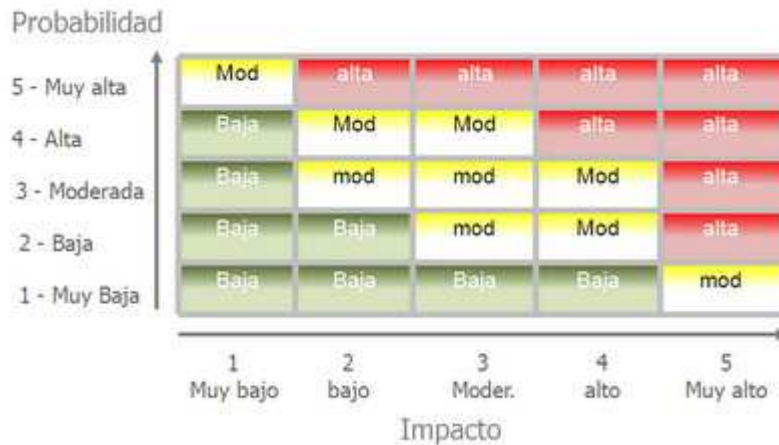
Probabilidad

| | | | | | |
|---|---|---|---|---|---|
| 5 - Muy alta | Mod | alta | alta | alta | alta |
| 4 - Alta | Baja | Mod | Mod | alta | alta |
| 3 - Moderada | Baja | mod | mod | Mod | alta |
| 2 - Baja | Baja | Baja | mod | Mod | alta |
| 1 - Muy Baja | Baja | Baja | Baja | Baja | mod |
| | 1 Muy bajo | 2 bajo | 3 Moder. | 4 alto | 5 Muy alto |

Impacto